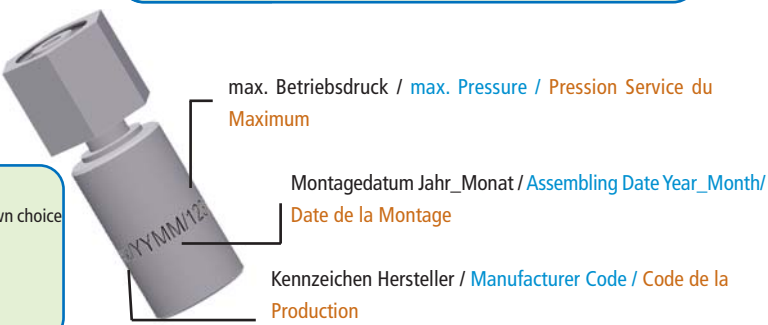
max. Betriebsdruck / max. Pressure / Pression Service du Maximum

Montagedatum Jahr_Monat / Assembling Date Year_Month/ Date de la Montage

Kennzeichen Hersteller / Manufacturer Code / Code de la Production

wn choice

YYMM/12